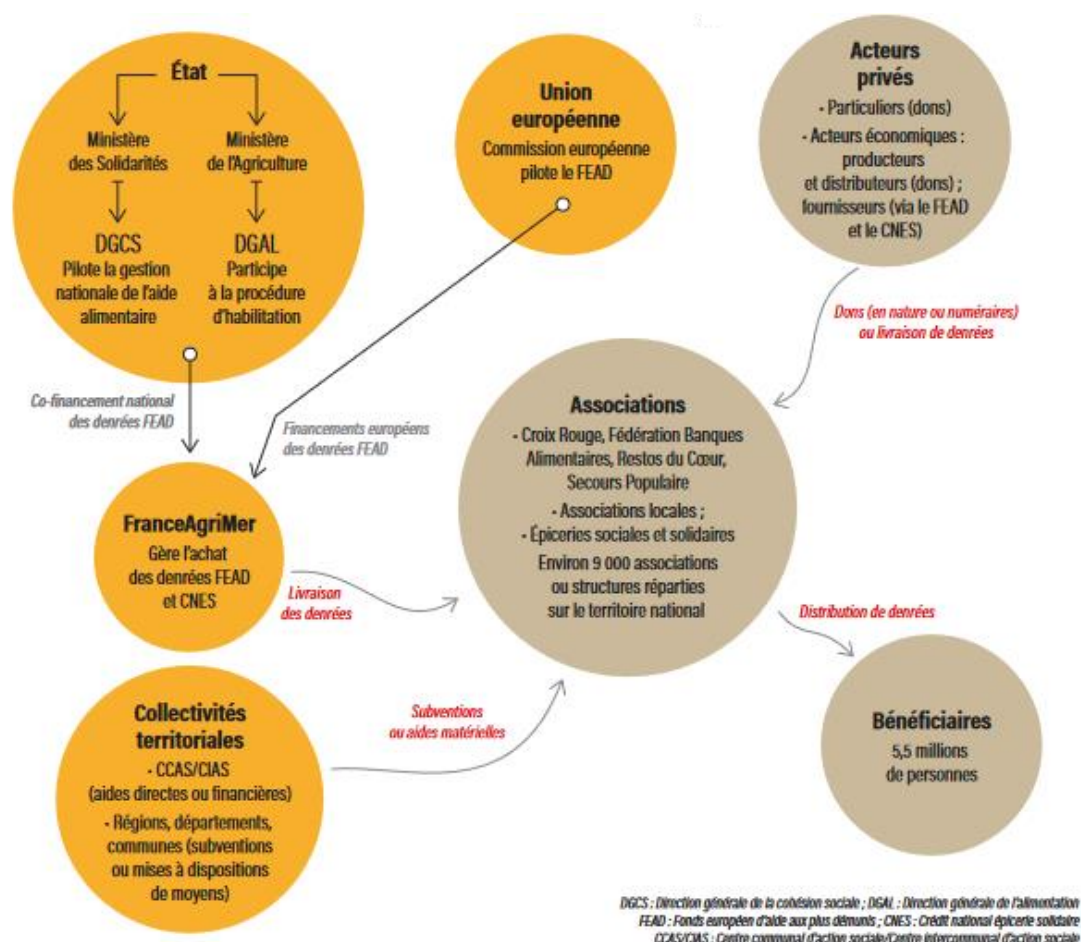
État

Ministère des Solidarités

Ministère de l'Agriculture

DGCS
Pilote la gestion nationale de l'aide alimentaire

DGAL
Participe à la procédure d'habilitation

Union européenne
Commission européenne pilote le FEAD

Acteurs privés
- Particuliers (dons)
- Acteurs économiques : producteurs et distributeurs (dons) ; fournisseurs (via le FEAD et le CNES)

Dons (en nature ou numéraires) ou livraison de denrées

Co-financement national des denrées FEAD

Financements européens des denrées FEAD

Associations
- Croix Rouge, Fédération Banques Alimentaires, Restos du Cœur, Secours Populaire
- Associations locales ;
- Épiceries sociales et solidaires
Environ 9 000 associations ou structures réparties sur le territoire national

FranceAgriMer
Gère l'achat des denrées FEAD et CNES

Livraison des denrées

Distribution de denrées

Collectivités territoriales
- CCAS/CIAS (aides directes ou financières)
- Régions, départements, communes (subventions ou mises à dispositions de moyens)

Subventions ou aides matérielles

Bénéficiaires
5,5 millions de personnes

DGCS : Direction générale de la cohésion sociale ; DGAL : Direction générale de l'alimentation
FEAD : Fonds européen d'aide aux plus démunis ; CNES : Crédit national épicerie solidaire
CCAS/CIAS : Centre communal d'action sociale/Centre intercommunal d'action sociale